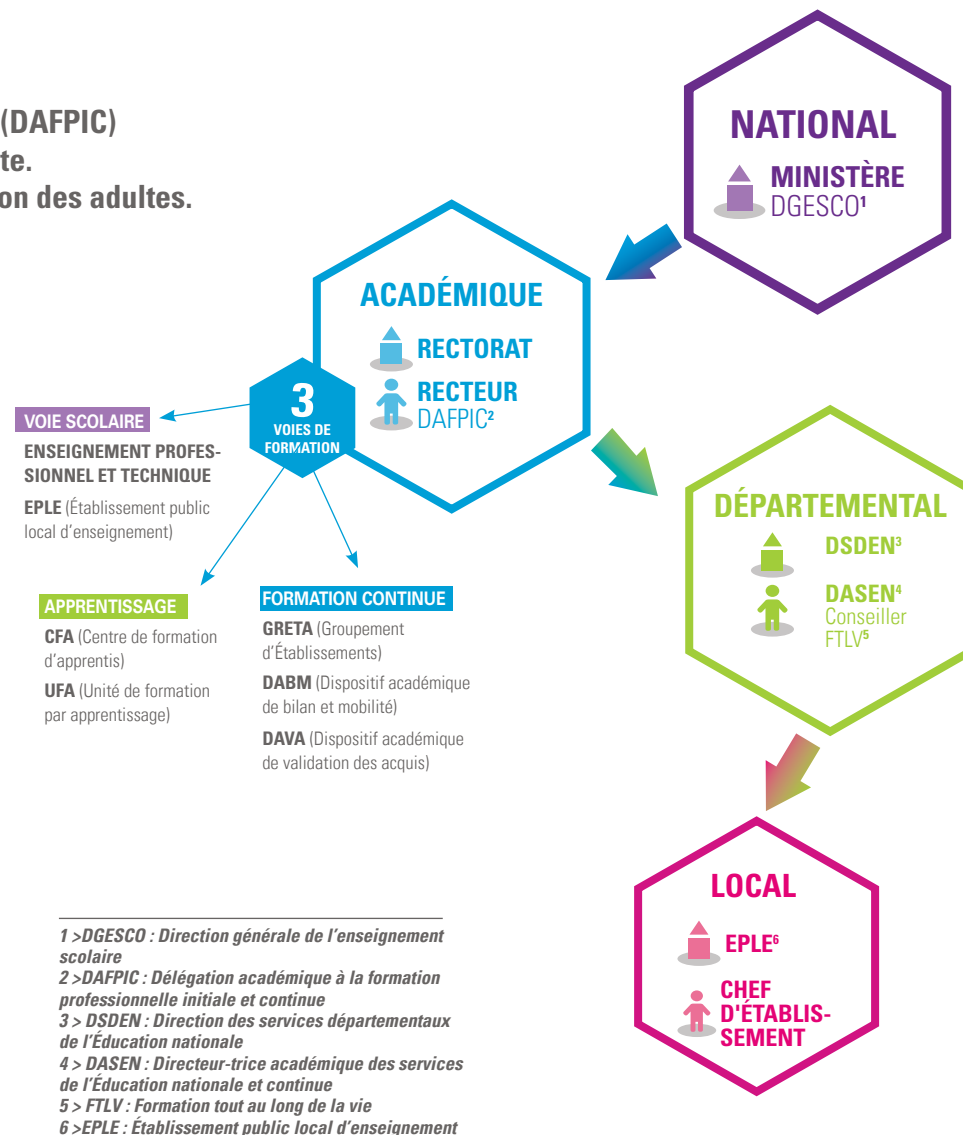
(DAFPIC)
te.
on des adultes.

NATIONAL
MINISTÈRE
DGESCO¹

ACADÉMIQUE
RECTORAT
RECTEUR
DAFPIC²

3
VOIES DE FORMATION

VOIE SCOLAIRE
ENSEIGNEMENT PROFESSIONNEL ET TECHNIQUE
EPLE (Établissement public local d'enseignement)

APPRENTISSAGE
CFA (Centre de formation d'apprentis)
UFA (Unité de formation par apprentissage)

FORMATION CONTINUE
GRETA (Groupement d'Établissements)
DABM (Dispositif académique de bilan et mobilité)
DAVA (Dispositif académique de validation des acquis)

DÉPARTEMENTAL
DSDEN³
DASEN⁴
Conseiller FTLV⁵

LOCAL
EPLE⁶
CHEF D'ÉTABLISSEMENT

1 >DGESCO : Direction générale de l'enseignement scolaire
2 >DAFPIC : Délégation académique à la formation professionnelle initiale et continue
3 > DSDEN : Direction des services départementaux de l'Éducation nationale
4 > DASEN : Directeur-trice académique des services de l'Éducation nationale et continue
5 > FTLV : Formation tout au long de la vie
6 >EPLE : Établissement public local d'enseignement